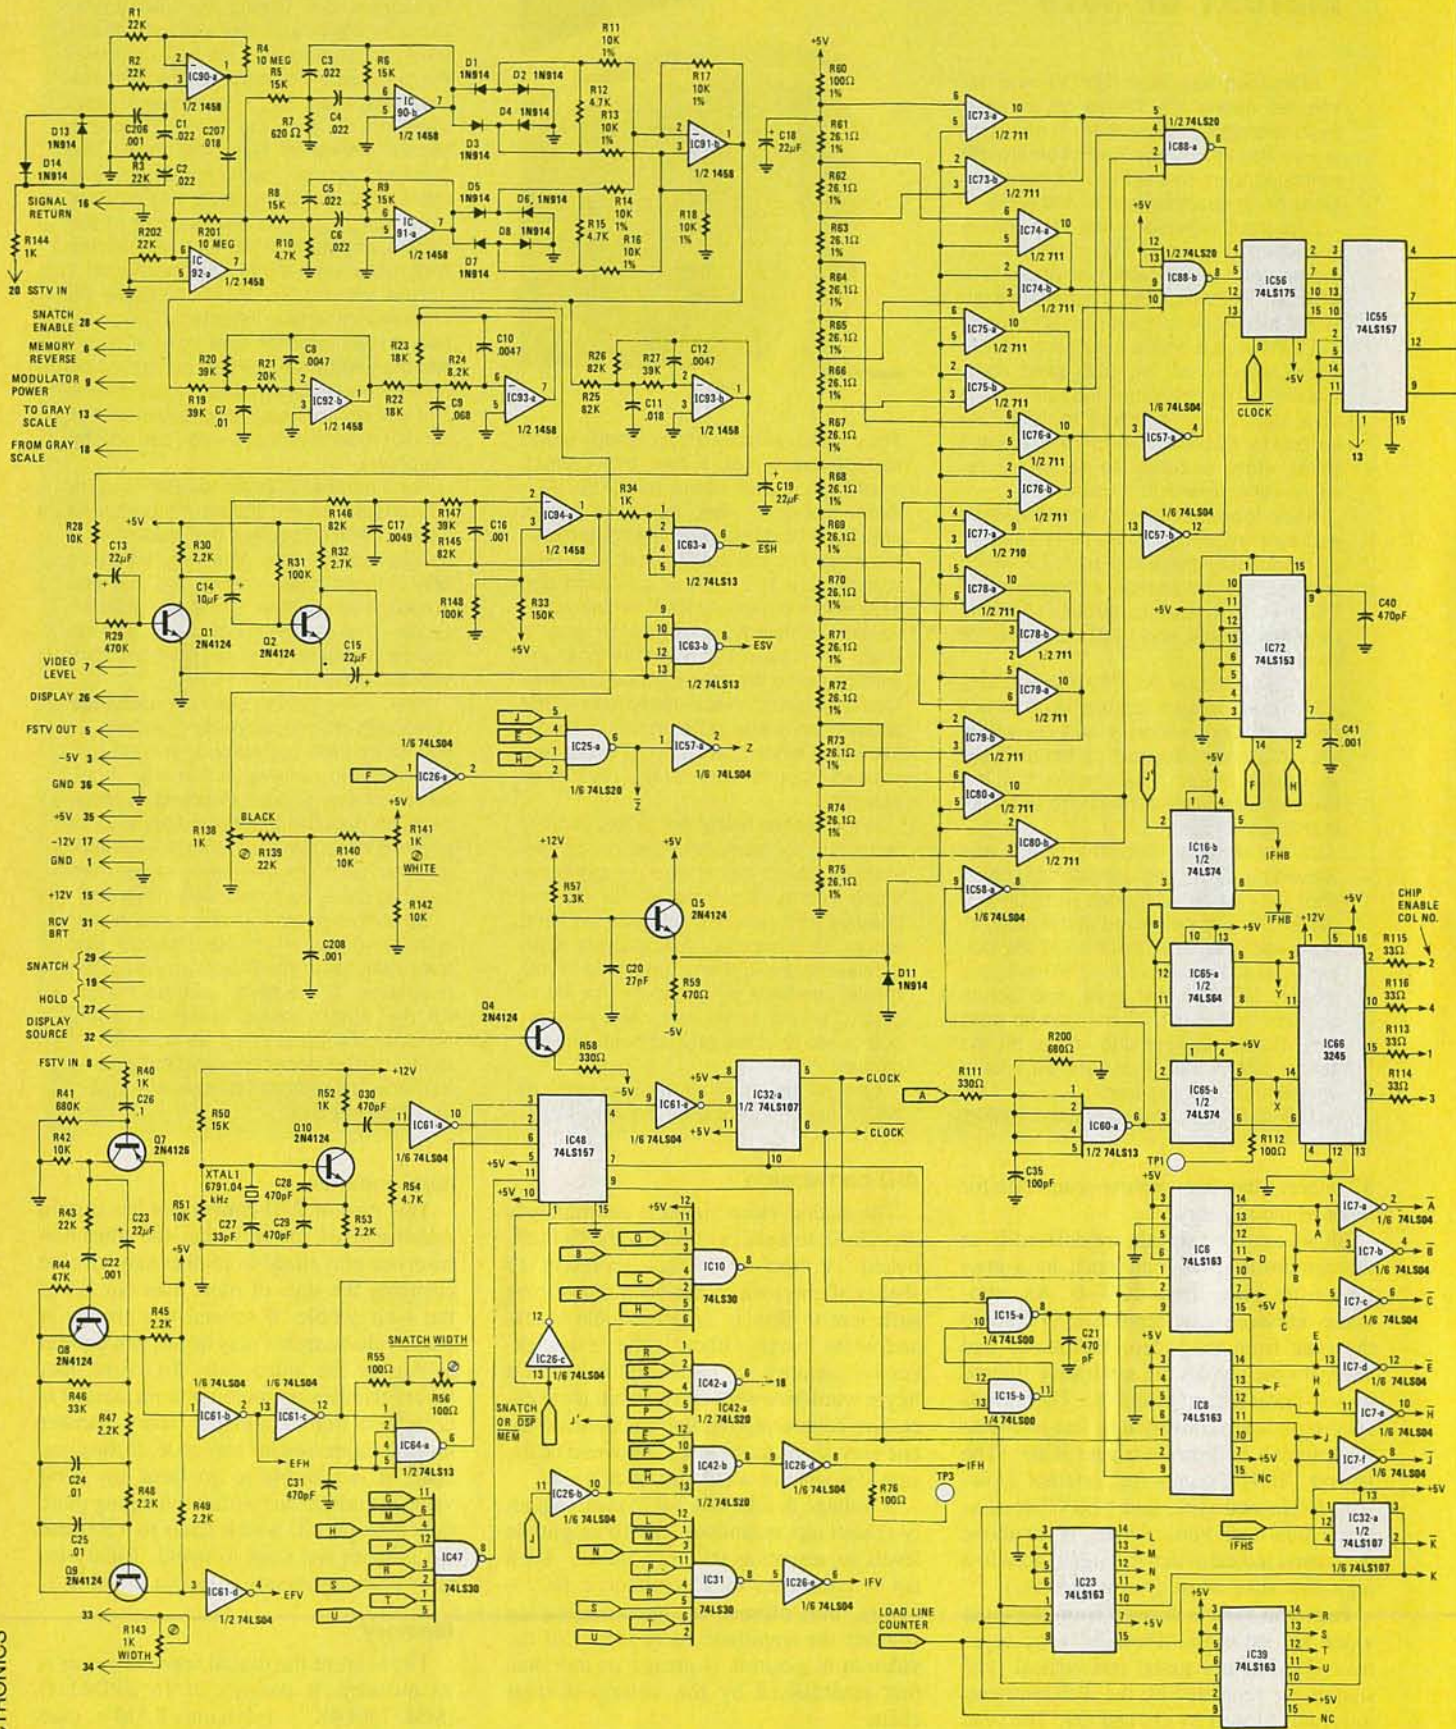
R1 22K
R2 22K
IC90-a 1/2 1458
R4 10 MEG
R5 15K
C3 .022
R6 15K
IC 90-b 1/2 1458
R7 620 Ω
C4 .022
D13 1N914
D14 1N914
C206 .001
C1 .022
C207 .018
R3 22K
C2 .022
R11 10K 1%
D1 1N914
D2 1N914
D4 1N914
D3 1N914
R12 4.7K
R13 10K 1%
R17 10K 1%
IC91-b 1/2 1458
SIGNAL RETURN 16
R144 1K
20 SSTV IN
R202 22K
R201 10 MEG
IC 92-a 1/2 1458
R8 15K
C5 .022
R9 15K
R10 4.7K
C6 .022
IC 91-a 1/2 1458
D5 1N914
D6 1N914
D8 1N914
D7 1N914
R14 10K 1%
R15 4.7K
R16 10K 1%
R18 10K 1%
SNATCH ENABLE 28
MEMORY REVERSE 6
MODULATOR POWER 9
TO GRAY SCALE 13
FROM GRAY SCALE 18
R20 39K
R21 20K
C8 .0047
R19 39K
C7 .01
IC92-b 1/2 1458
R23 18K
R22 18K
R24 8.2K
C9 .068
C10 .0047
IC93-a 1/2 1458
R26 82K
R27 39K
C12 .0047
R25 82K
C11 .018
IC93-b 1/2 1458
+5V
R60 100Ω 1%
R61 26.1Ω 1%
R62 26.1Ω 1%
R63 26.1Ω 1%
R64 26.1Ω 1%
R65 26.1Ω 1%
R66 26.1Ω 1%
R67 26.1Ω 1%
R68 26.1Ω 1%
R69 26.1Ω 1%
R70 26.1Ω 1%
R71 26.1Ω 1%
R72 26.1Ω 1%
R73 26.1Ω 1%
R74 26.1Ω 1%
R75 26.1Ω 1%
C18 22µF
C19 22µF
IC73-a 1/2 711
IC73-b 1/2 711
IC74-a 1/2 711
IC74-b 1/2 711
IC75-a 1/2 711
IC75-b 1/2 711
IC76-a 1/2 711
IC76-b 1/2 711
IC77-a 1/2 710
IC78-a 1/2 711
IC78-b 1/2 711
IC79-a 1/2 711
IC79-b 1/2 711
IC80-a 1/2 711
IC80-b 1/2 711
IC58-a 1/6 74LS04
D11 1N914
1/2 74LS20 IC88-a
1/2 74LS20 IC88-b
IC56 74LS175
CLOCK
IC55 74LS157
IC57-a 1/6 74LS04
IC57-b 1/6 74LS04
IC72 74LS163
C40 470pF
C41 .001
F H
R28 10K
+5V
C13 22µF
R30 2.2K
C14 10µF
R31 100K
R32 2.7K
R29 470K
Q1 2N4124
Q2 2N4124
C15 22µF
R146 82K
C17 .0049
R147 39K
R145 82K
C16 .001
IC94-a 1/2 1458
R148 100K
R33 150K
R34 1K
IC63-a 1/2 74LS13
$\overline{ESH}$
IC63-b 1/2 74LS13
$\overline{ESV}$
VIDEO LEVEL 7
DISPLAY 26
FSTV OUT 5
-5V 3
GND 36
+5V 35
-12V 17
GND 1
+12V 15
RCV BRT 31
SNATCH 29 19
HOLD 27
DISPLAY SOURCE 32
BLACK
R138 1K
R139 22K
R140 10K
R141 1K
WHITE
R142 10K
C208 .001
F IC26-a 1/6 74LS04
J E H IC25-a 1/6 74LS20
IC57-a 1/6 74LS04 Z
$\overline{Z}$
+12V
R57 3.3K
Q5 2N4124
C20 27pF
R59 470Ω
-5V
Q4 2N4124
R58 330Ω
-5V
J'
IC16-b 1/2 74LS74
IFHB
$\overline{IFHB}$
B
+12V
CHIP ENABLE COL NO.
IC65-a 1/2 74LS64
Y
IC66 3245
R115 33Ω
R116 33Ω
R113 33Ω
R114 33Ω
R200 680Ω
A
R111 330Ω
IC60-a 1/2 74LS13
C35 100pF
IC65-b 1/2 74LS74
X
R112 100Ω
TP1
FSTV IN 8
R40 1K
C26 .1
R41 680K
R42 10K
Q7 2N4126
R43 22K
C23 22µF
R44 47K
C22 .001
Q8 2N4124
R45 2.2K
R46 33K
R47 2.2K
C24 .01
R48 2.2K
C25 .01
R49 2.2K
Q9 2N4124
33
R143 1K WIDTH
34
R50 15K
XTAL1 6791.04 kHz
R51 10K
C27 33pF
C28 470pF
C29 470pF
R52 1K
C30 470pF
Q10 2N4124
R53 2.2K
R54 4.7K
+12V
IC61-a 1/6 74LS04
IC48 74LS157
+5V
IC61-a 1/6 74LS04
+5V
IC32-a 1/2 74LS107
CLOCK
$\overline{CLOCK}$
IC61-b 1/6 74LS04
IC61-c 1/6 74LS04
EFH
SNATCH WIDTH
R55 100Ω
R56 100Ω
IC64-a 1/2 74LS13
C31 470pF
IC61-d 1/2 74LS04
EFV
G M H P R S T U
IC47 74LS30
D B C E H IC10 74LS30
IC26-c 1/6 74LS04
R S T P IC42-a 1/2 74LS20 18
SNATCH OR DSP MEM
J'
E F H IC42-b 1/2 74LS20
IC26-d 1/6 74LS04 IFH
R76 100Ω
TP3
IC26-b 1/6 74LS04
J
L M N P R S T U
IC31 74LS30
IC26-e 1/6 74LS04 IFV
LOAD LINE COUNTER
IC6 74LS163
D
A B C
IC7-a 1/6 74LS04 $\overline{A}$
IC7-b 1/6 74LS04 $\overline{B}$
IC7-c 1/6 74LS04 $\overline{C}$
IC15-a 1/4 74LS00
C21 470 pF
IC15-b 1/4 74LS00
IC8 74LS163
E H F J
IC7-d 1/6 74LS04 $\overline{E}$
IC7-e 1/6 74LS04 $\overline{H}$
IC7-f 1/6 74LS04 $\overline{J}$
NC
IFHS
IC32-a 1/2 74LS107
$\overline{K}$
K
IC23 74LS163
L M N P
IC39 74LS163
R S T U
NC